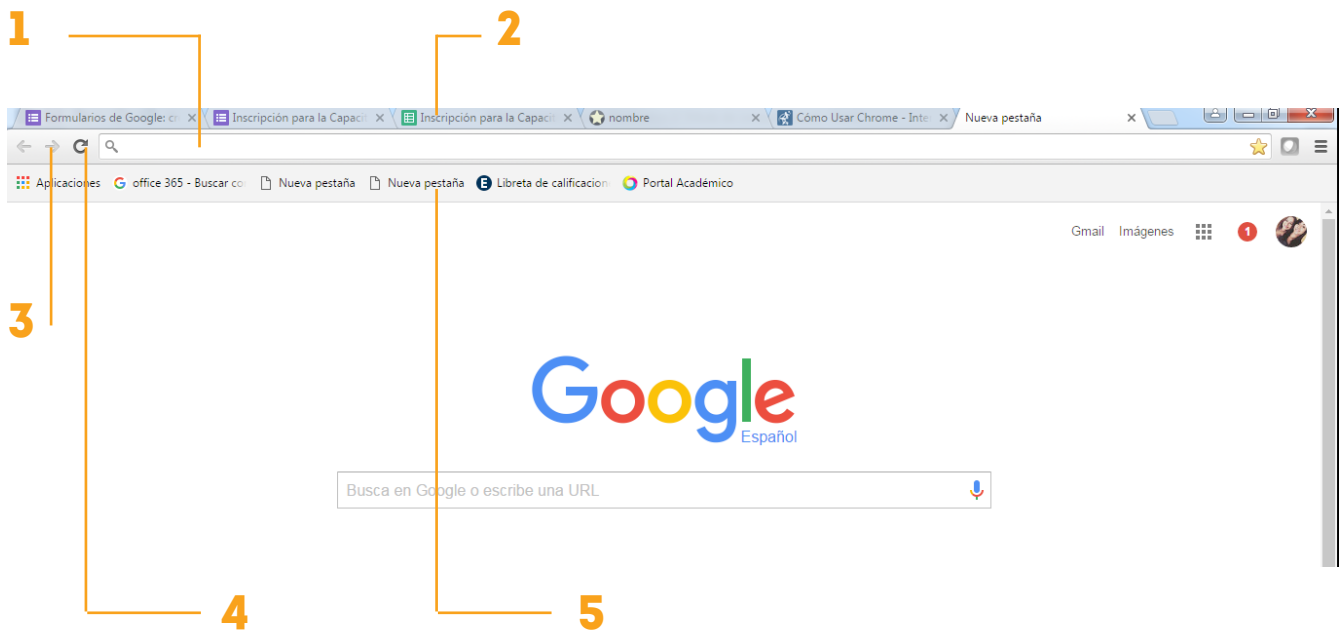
1

2

Formularios de Google: cr ×
Inscripción para la Capaci ×
Inscripción para la Capaci ×
nombre ×
Cómo Usar Chrome - Inte ×
Nueva pestaña ×

Aplicaciones
office 365 - Buscar co
Nueva pestaña
Nueva pestaña
Libreta de calificacion
Portal Académico

Gmail
Imágenes
1

3

Google
Español

Busca en Google o escribe una URL

4

5